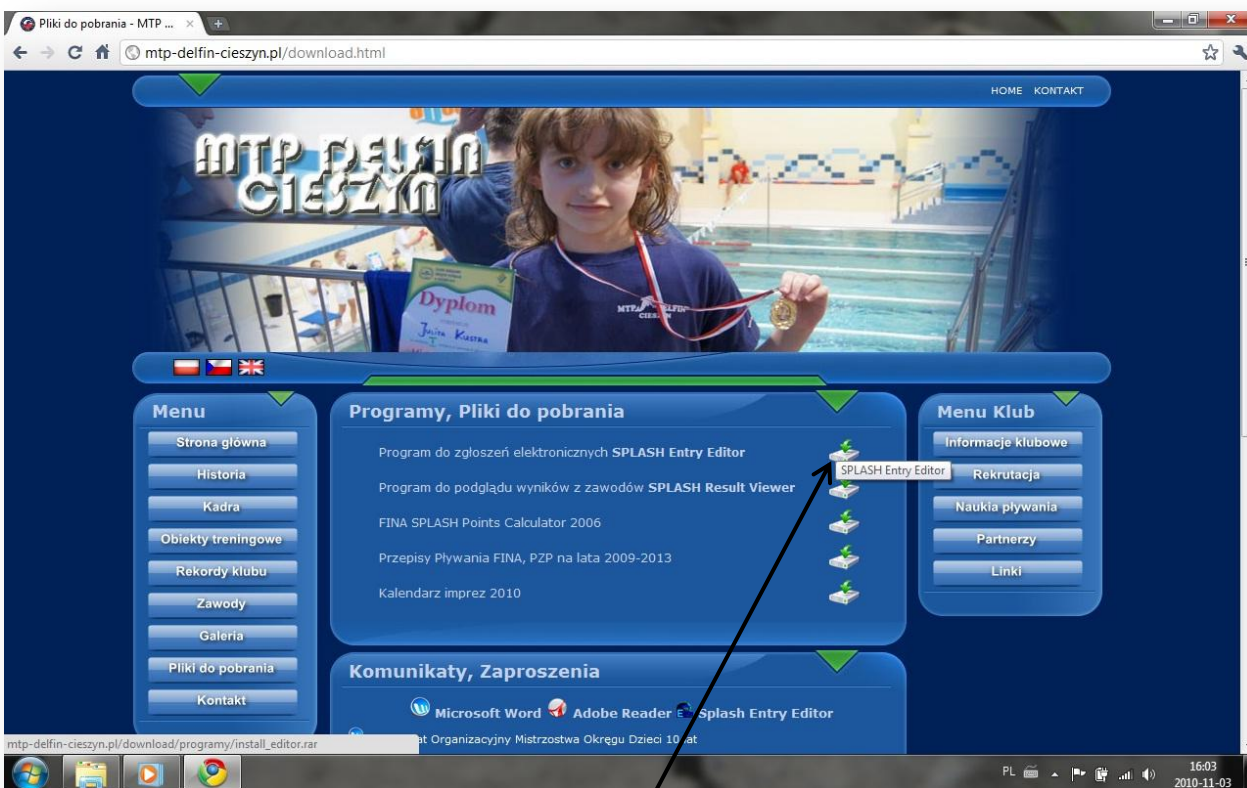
Pliki do pobrania - MTP ...

mtp-delfin-cieszyn.pl/download.html

HOME KONTAKT

MTP DELFIN CIESZYN

Dyplom

Julia Kiestra

MTP DELFIN CIESZYN

Menu

Strona główna
Historia
Kadra
Obiekty treningowe
Rekordy klubu
Zawody
Galeria
Pliki do pobrania
Kontakt

Programy, Pliki do pobrania

Program do zgłoszeń elektronicznych **SPLASH Entry Editor**

SPLASH Entry Editor

Program do podglądu wyników z zawodów **SPLASH Result Viewer**

FINA SPLASH Points Calculator 2006

Przepisy Pływania FINA, PZP na lata 2009-2013

Kalendarz imprez 2010

Komunikaty, Zaproszenia

Microsoft Word Adobe Reader Splash Entry Editor

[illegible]t Organizacyjny Mistrzostwa Okręgu Dzieci 10 lat

Menu Klub

Informacje klubowe
Rekrutacja
Nauka pływania
Partnerzy
Linki

mtp-delfin-cieszyn.pl/download/programy/install_editor.rar

PL

16:03
2010-11-03